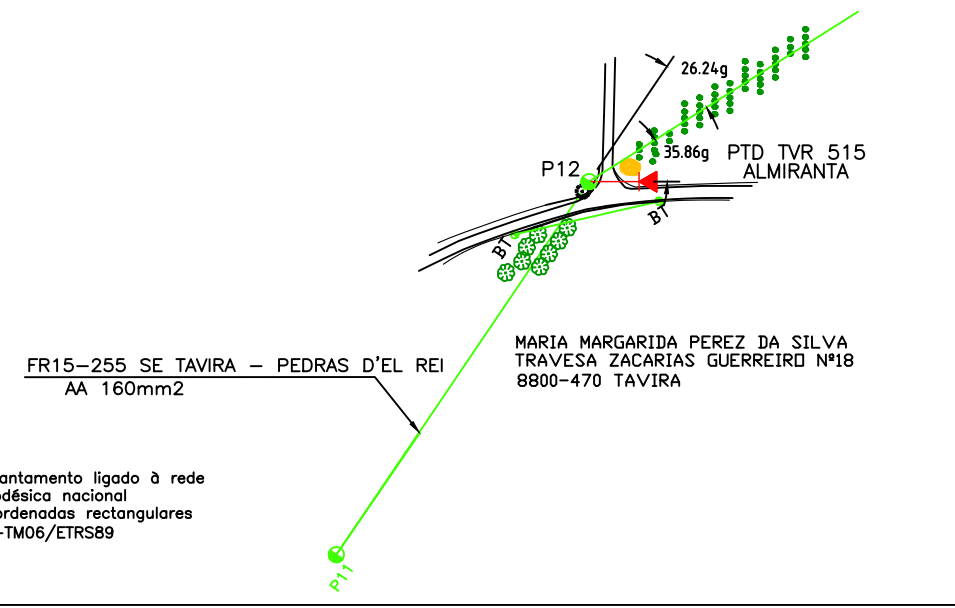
26.24g

35.86g

PTD TVR 515
ALMIRANTA

P12

BT

BT

MARIA MARGARIDA PEREZ DA SILVA
TRAVESA ZACARIAS GUERREIRO Nº18
8800-470 TAVIRA

FR15-255 SE TAVIRA - PEDRAS D'EL REI
AA 160mm2

antamento ligado à rede
odésica nacional
ordenadas rectangulares
-TM06/ETRS89

P11